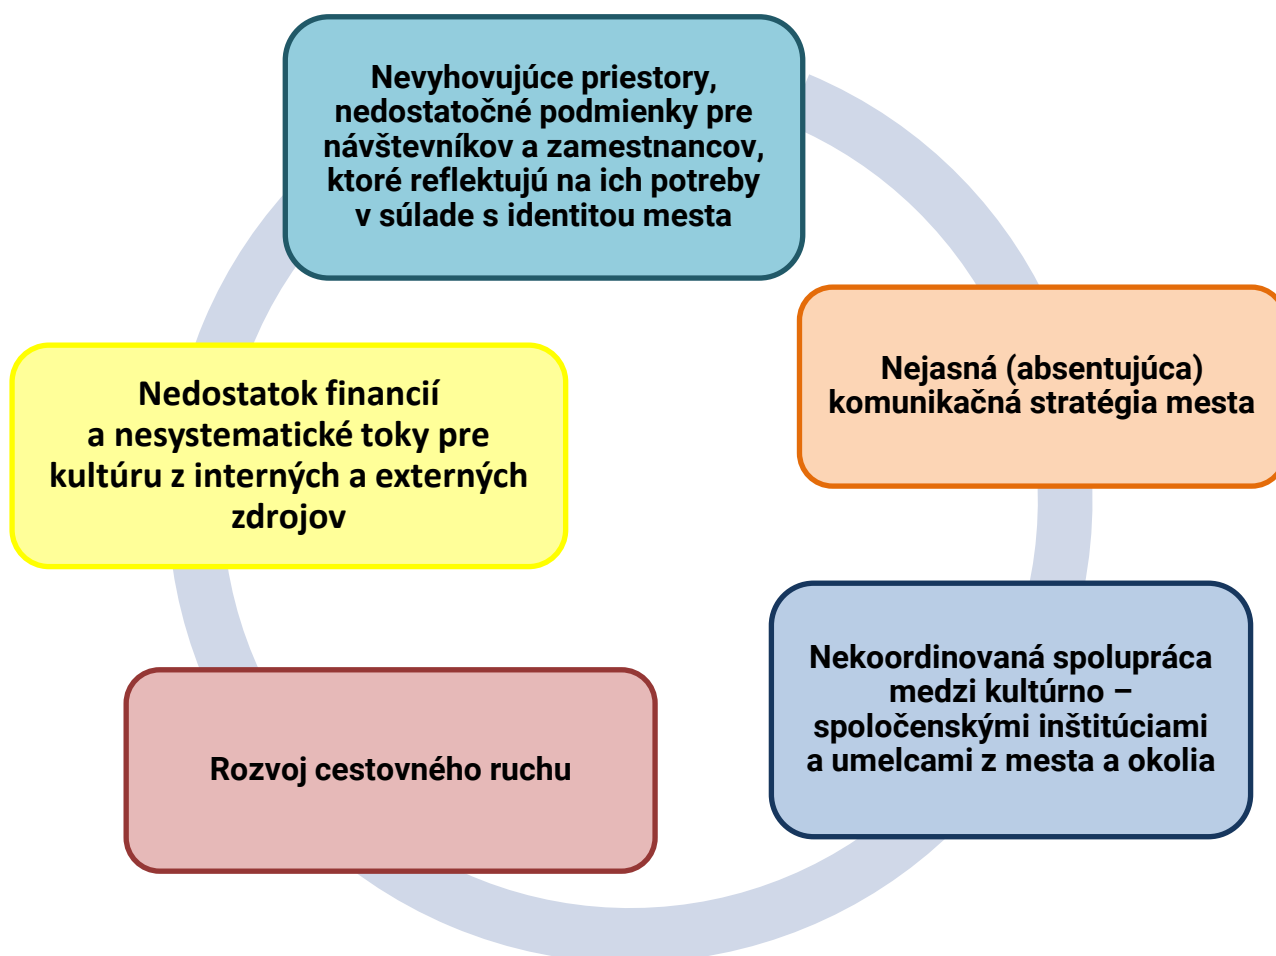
Nevyhovujúce priestory, nedostatočné podmienky pre návštevníkov a zamestnancov, ktoré reflektujú na ich potreby v súlade s identitou mesta

Nejasná (absentujúca) komunikačná stratégia mesta

Nekoordinovaná spolupráca medzi kultúrno – spoločenskými inštitúciami a umelcami z mesta a okolia

Rozvoj cestovného ruchu

Nedostatok financií a nesystematické toky pre kultúru z interných a externých zdrojov